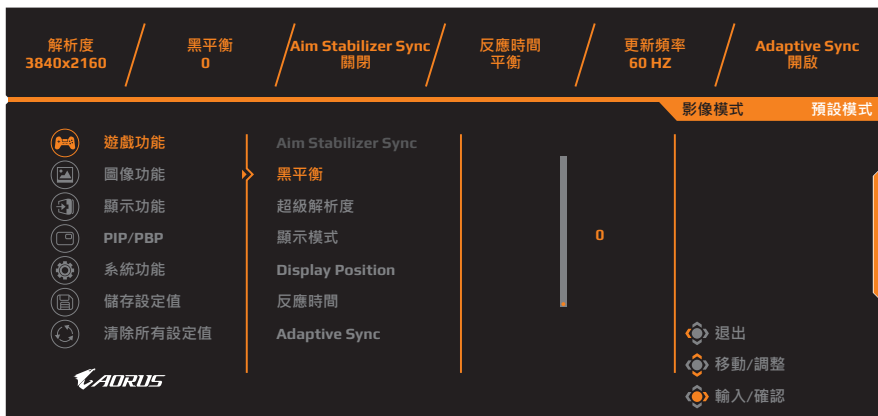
解析度
3840x2160

黑平衡
0

Aim Stabilizer Sync
關閉

反應時間
平衡

更新頻率
60 HZ

Adaptive Sync
開啟

影像模式
預設模式

遊戲功能
圖像功能
顯示功能
PIP/PBP
系統功能
儲存設定值
清除所有設定值

Aim Stabilizer Sync
黑平衡
超級解析度
顯示模式
Display Position
反應時間
Adaptive Sync

0

退出
移動/調整
輸入/確認

AORUS